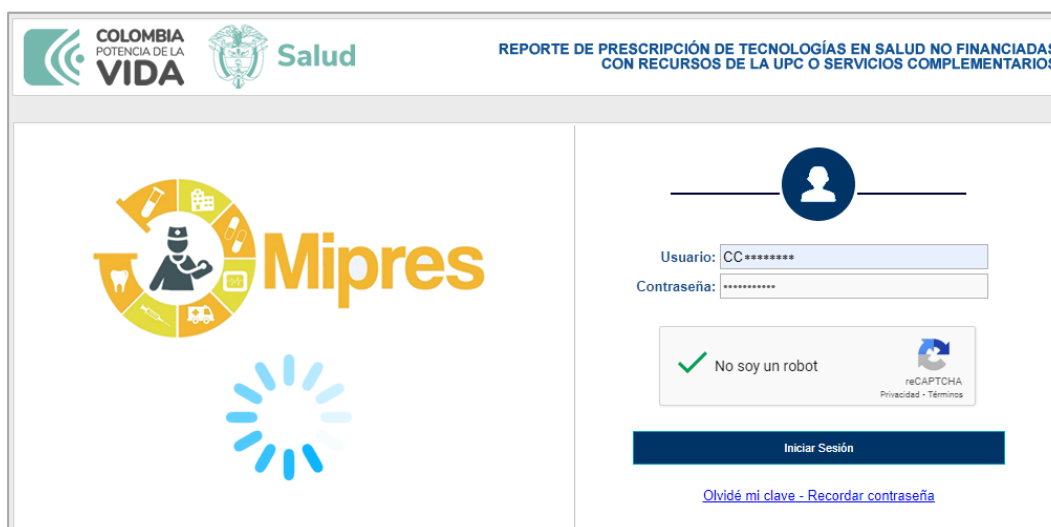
COLOMBIA
POTENCIA DE LA
VIDA

Salud

REPORTE DE PRESCRIPCIÓN DE TECNOLOGÍAS EN SALUD NO FINANCIADAS CON RECURSOS DE LA UPC O SERVICIOS COMPLEMENTARIOS

Mipres

Usuario: CC••••••••

Contraseña: •••••••••••

No soy un robot

reCAPTCHA
Privacidad - Términos

Iniciar Sesión

Olvidé mi clave - Recordar contraseña